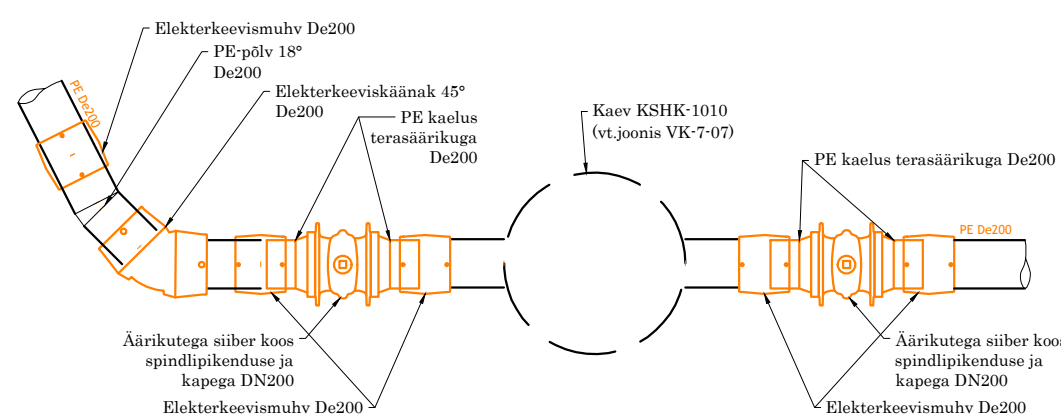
Elekterkeevismuhv De200

PE-põlv 18°
De200

Elekterkeeviskäänak 45°
De200

PE De200

PE kaelus
terasäärikuga
De200

Kaev KSHK-1010
(vt.joonis VK-7-07)

PE kaelus terasäärikuga De200

PE De200

Äärikutega siiber koos
spindlipikenduse ja
kapega DN200

Elekterkeevismuhv De200

Äärikutega siiber koos
spindlipikenduse ja
kapega DN200

Elekterkeevismuhv De200